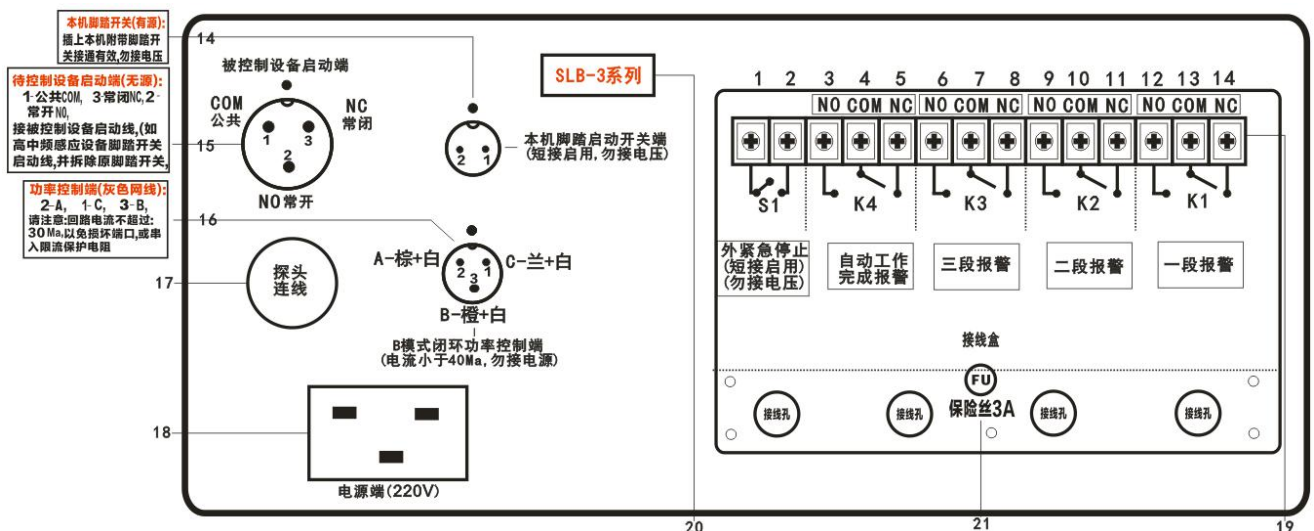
本机脚踏开关(有源):
插上本机附带脚踏开关接通有效,勿接电压

14

待控制设备启动端(无源):
1-公共COM, 3-常闭NC, 2-常开NO,
接被控制设备启动线,(如高中频感应设备脚踏开关启动线,并拆除原脚踏开关,

功率控制端(灰色网线):
2-A, 1-C, 3-B,
请注意:回路电流不超过:30Ma,以免损坏端口,或串入限流保护电阻

被控制设备启动端

COM
公共

NC
常闭

1 3
2

NO常开

15

本机脚踏启动开关端
(短接启用,勿接电压)

2 1

16

A-棕+白
C-兰+白
2 3 1
B-橙+白

B模式闭环功率控制端
(电流小于40Ma,勿接电源)

17

探头
连线

18

电源端(220V)

SLB-3系列

1 2 3 4 5 6 7 8 9 10 11 12 13 14

NO COM NC NO COM NC NO COM NC NO COM NC

S1 K4 K3 K2 K1

外紧急停止
(短接启用)
(勿接电压)

自动工作
完成报警

三段报警

二段报警

一段报警

接线盒

接线孔

接线孔

FU
保险丝3A

接线孔

接线孔

19

20

21